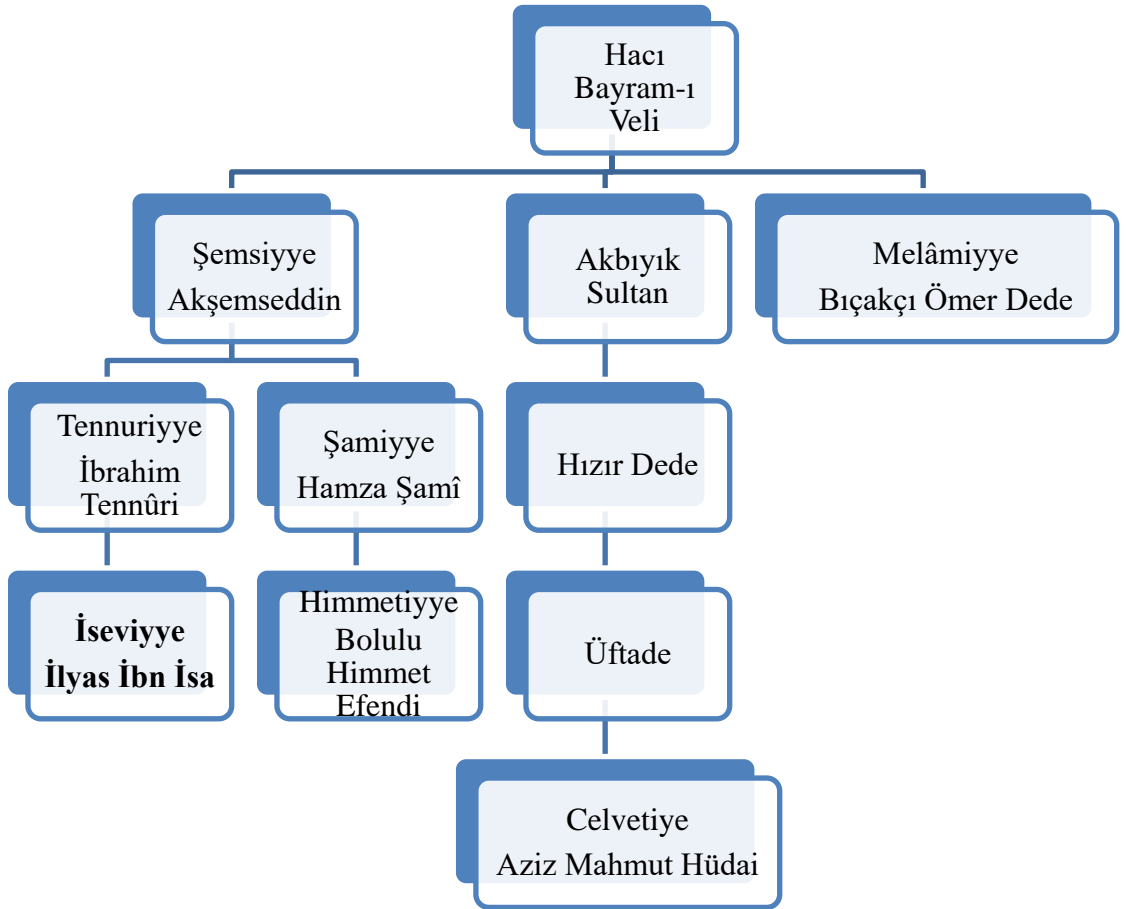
Hacı Bayram-ı Veli

Şemsiyye Akşemseddin

Akbıyık Sultan

Melâmiyye Bıçakçı Ömer Dede

Tennuriyye İbrahim Tennûri

Şamiyye Hamza Şamî

Hızır Dede

İseviyye İlyas İbn İsa

Himmetiyye Bolulu Himmet Efendi

Üftade

Celvetiye Aziz Mahmut Hüdai